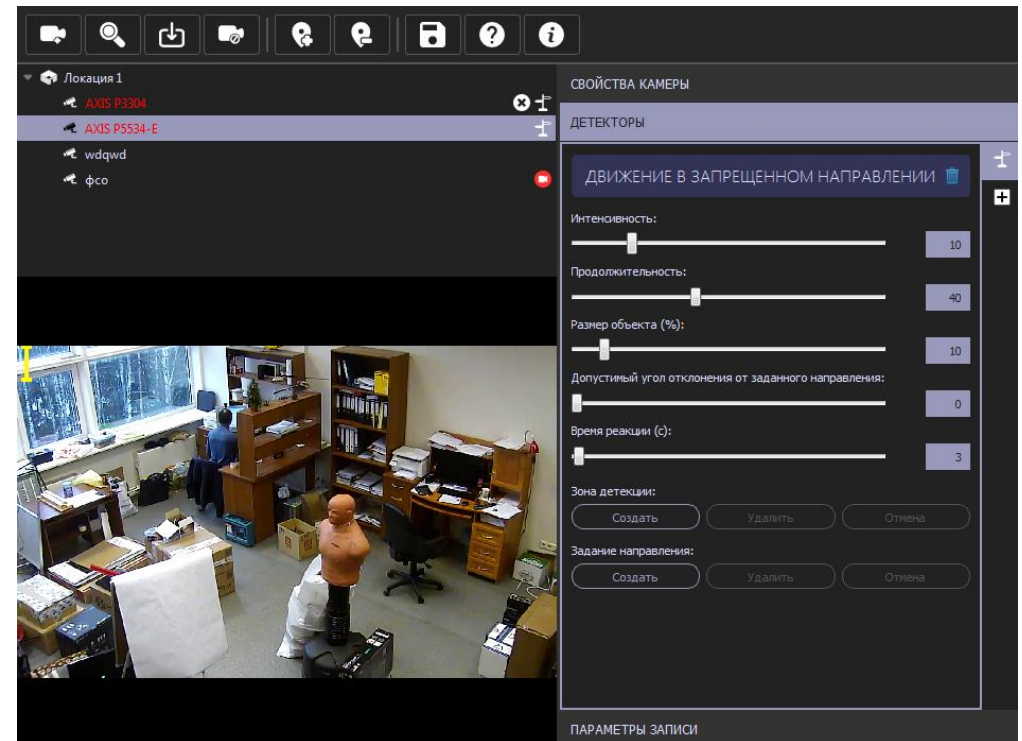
Локация 1
AXIS P3304
AXIS P5534-E
wdqwd
фсо

СВОЙСТВА КАМЕРЫ
ДЕТЕКТОРЫ
ДВИЖЕНИЕ В ЗАПРЕЩЕННОМ НАПРАВЛЕНИИ
Интенсивность:
10
Продолжительность:
40
Размер объекта (%):
10
Допустимый угол отклонения от заданного направления:
0
Время реакции (с):
3
Зона детекции:
Создать
Удалить
Отмена
Задание направления:
Создать
Удалить
Отмена
ПАРАМЕТРЫ ЗАПИСИ